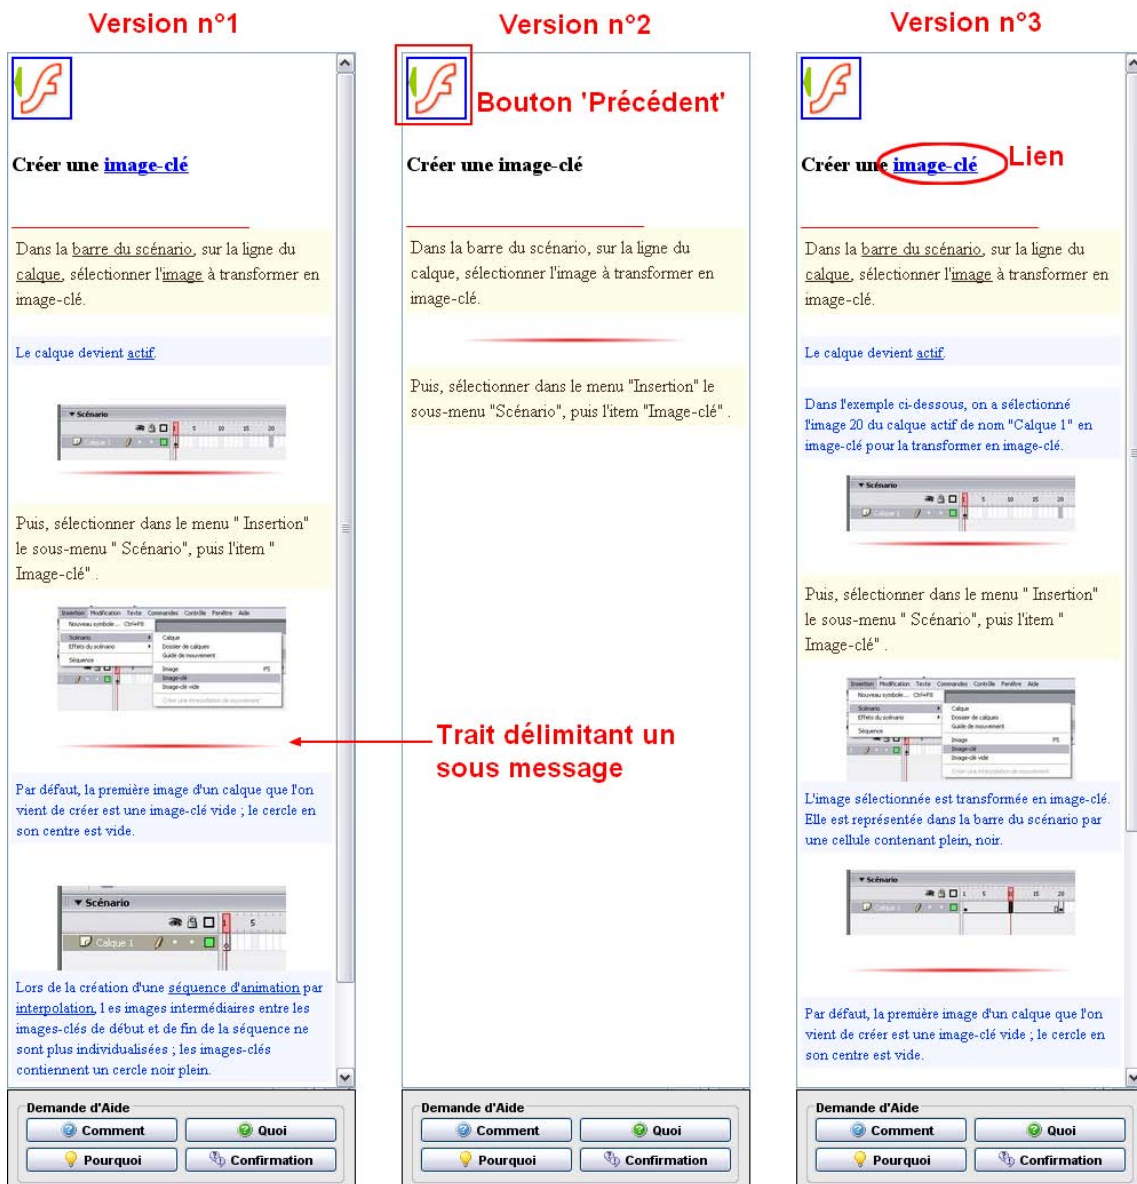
Version n°1

Créer une image-clé

Dans la barre du scénario, sur la ligne du calque, sélectionner l'image à transformer en image-clé.

Le calque devient actif.

▾ Scénario

Calque 1

Puis, sélectionner dans le menu " Insertion" le sous-menu " Scénario", puis l'item " Image-clé" .

Insertion Modification Texte Commandes Contrôle Fenêtre Aide

Nouveau symbole... Ctrl+F8

Scénario

Effets du scénario

Séquence

Calque

Dossier de calques

Guide de mouvement

Image F5

Image-clé

Image-clé vide

Créer une interpolation de mouvement

Par défaut, la première image d'un calque que l'on vient de créer est une image-clé vide ; le cercle en son centre est vide.

▾ Scénario

Calque 1

Lors de la création d'une séquence d'animation par interpolation, l es images intermédiaires entre les images-clés de début et de fin de la séquence ne sont plus individualisées ; les images-clés contiennent un cercle noir plein.

Demande d'Aide

Comment

Quoi

Pourquoi

Confirmation

Version n°2

Bouton 'Précédent'

Créer une image-clé

Dans la barre du scénario, sur la ligne du calque, sélectionner l'image à transformer en image-clé.

Puis, sélectionner dans le menu "Insertion" le sous-menu "Scénario", puis l'item "Image-clé" .

Trait délimitant un sous message

Demande d'Aide

Comment

Quoi

Pourquoi

Confirmation

Version n°3

Créer une image-clé

Lien

Dans la barre du scénario, sur la ligne du calque, sélectionner l'image à transformer en image-clé.

Le calque devient actif.

Dans l'exemple ci-dessous, on a sélectionné l'image 20 du calque actif de nom "Calque 1" en image-clé pour la transformer en image-clé.

▾ Scénario

Calque 1

Puis, sélectionner dans le menu " Insertion" le sous-menu " Scénario", puis l'item " Image-clé" .

Insertion Modification Texte Commandes Contrôle Fenêtre Aide

L'image sélectionnée est transformée en image-clé. Elle est représentée dans la barre du scénario par une cellule contenant plein, noir.

▾ Scénario

Calque 1

Par défaut, la première image d'un calque que l'on vient de créer est une image-clé vide ; le cercle en son centre est vide.

Demande d'Aide

Comment

Quoi

Pourquoi

Confirmation